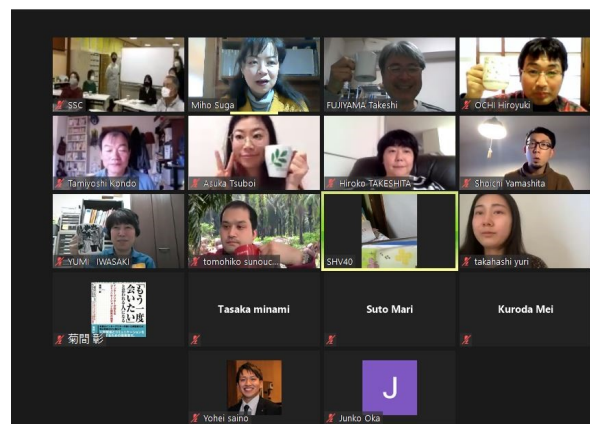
SSC
Miho Suga
FUJIYAMA Takeshi
OCHI Hiroyuki
Tamiyoshi Kondo
Asuka Tsuboi
Hiroko TAKESHITA
Shoichi Yamashita
YUMI IWASAKI
tomohiko sunouc...
SHV40
takahashi yuri
もう一度会いたい
菊間 彰
Tasaka minami
Suto Mari
Kuroda Mei
Yohei saino
J
Junko Oka